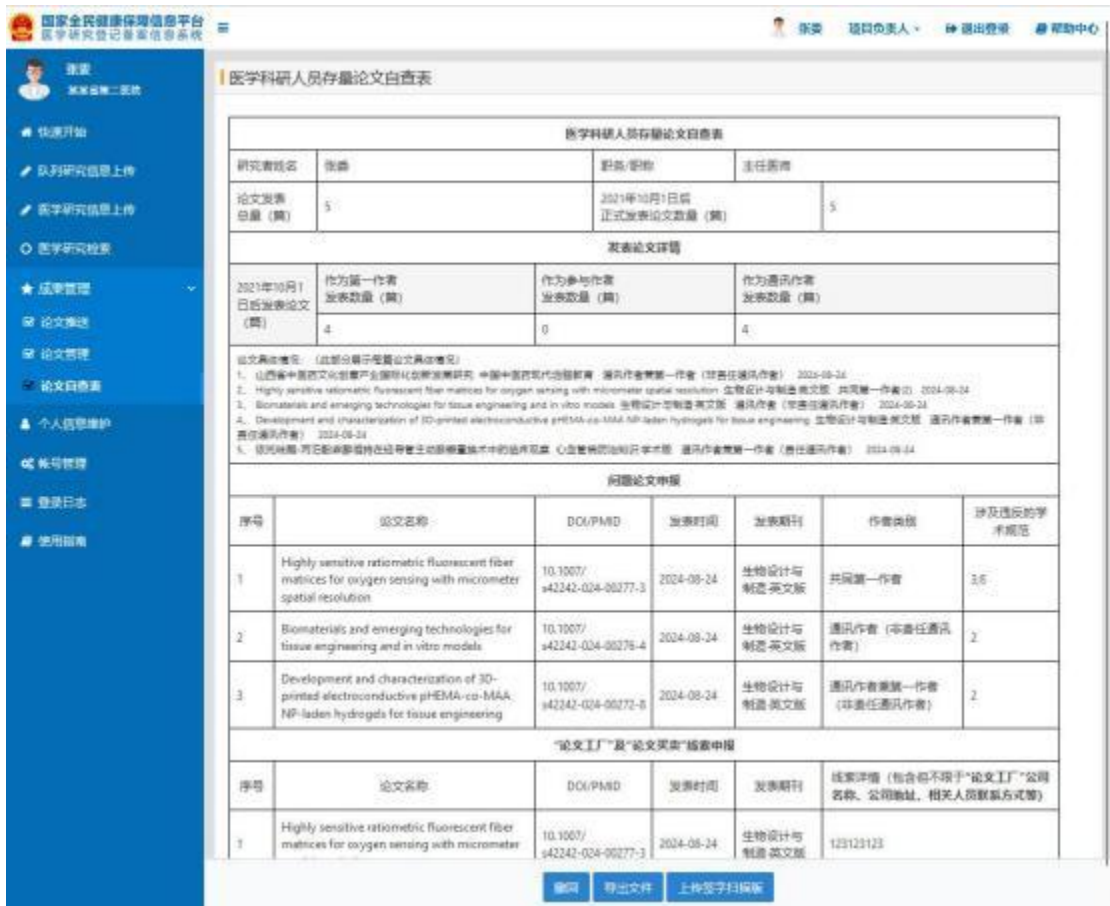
国家全民健康保障信息平台
医学研究登记备案信息系统

张雯 项目负责人 退出登录 帮助中心

张雯
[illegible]

快速开始
队列研究信息上传
医学研究信息上传
医学研究检索
成果管理
论文推送
论文管理
论文自查表
个人信息维护
帐号管理
登录日志
使用指南

医学科研人员存量论文自查表

医学科研人员存量论文自查表

| 研究者姓名 | 张雯 | 职务/职称 | 主任医师 |
|---|---|---|---|
| 论文发表总量（篇） | 5 | 2021年10月1日后正式发表论文数量（篇） | 5 |

发表论文详情

| 2021年10月1日后发表论文（篇） | 作为第一作者发表数量（篇） | 作为参与作者发表数量（篇） | 作为通讯作者发表数量（篇） |
|---|---|---|---|
| | 4 | 0 | 4 |

论文具体情况：（此部分展示每篇论文具体情况）
1、山西省中医药文化创意产业园区化创新发展研究 中国中医药现代远程教育 通讯作者兼第一作者（非责任通讯作者） 2024-08-24
2、Highly sensitive ratiometric fluorescent fiber matrices for oxygen sensing with micrometer spatial resolution 生物设计与制造 英文版 共同第一作者 2024-08-24
3、Biomaterials and emerging technologies for tissue engineering and in vitro models 生物设计与制造 英文版 通讯作者（非责任通讯作者） 2024-08-24
4、Development and characterization of 3D-printed electroconductive pHEMA-co-MAA NP-laden hydrogels for tissue engineering 生物设计与制造 英文版 通讯作者兼第一作者（非责任通讯作者） 2024-08-24
5、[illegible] 心血管病防治知识 学术版 通讯作者兼第一作者（责任通讯作者） 2024-08-24

问题论文申报

| 序号 | 论文名称 | DOI/PMID | 发表时间 | 发表期刊 | 作者类型 | 涉及违反的学术规范 |
|---|---|---|---|---|---|---|
| 1 | Highly sensitive ratiometric fluorescent fiber matrices for oxygen sensing with micrometer spatial resolution | 10.1007/s42242-024-00277-3 | 2024-08-24 | 生物设计与制造 英文版 | 共同第一作者 | 3,6 |
| 2 | Biomaterials and emerging technologies for tissue engineering and in vitro models | 10.1007/s42242-024-00276-4 | 2024-08-24 | 生物设计与制造 英文版 | 通讯作者（非责任通讯作者） | 2 |
| 3 | Development and characterization of 3D-printed electroconductive pHEMA-co-MAA NP-laden hydrogels for tissue engineering | 10.1007/s42242-024-00272-8 | 2024-08-24 | 生物设计与制造 英文版 | 通讯作者兼第一作者（非责任通讯作者） | 2 |

"论文工厂"及"论文买卖"线索申报

| 序号 | 论文名称 | DOI/PMID | 发表时间 | 发表期刊 | 线索详情（包含但不限于"论文工厂"公司名称、公司地址、相关人员联系方式等） |
|---|---|---|---|---|---|
| 1 | Highly sensitive ratiometric fluorescent fiber matrices for oxygen sensing with micrometer | 10.1007/s42242-024-00277-3 | 2024-08-24 | 生物设计与制造 英文版 | 123123123 |

撤回 导出文件 上传签字扫描版